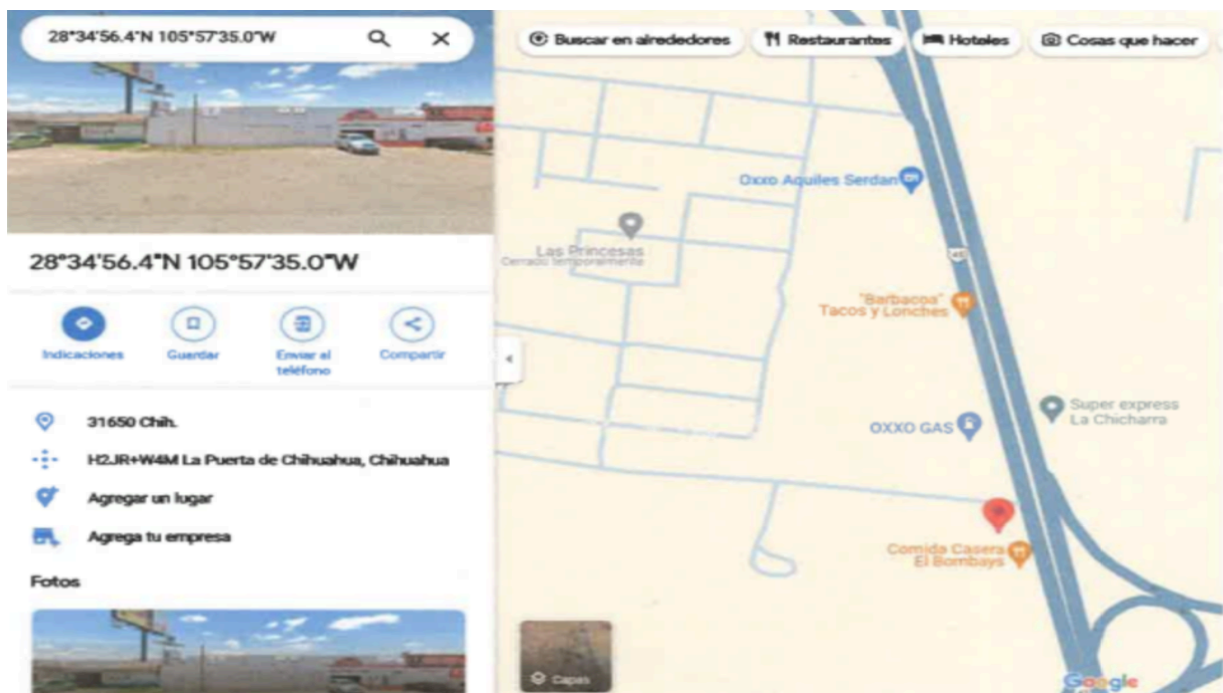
28°34'56.4"N 105°57'35.0"W

28°34'56.4"N 105°57'35.0"W

Indicaciones
Guardar
Enviar al teléfono
Compartir

31650 Chih.

H2JR+W4M La Puerta de Chihuahua, Chihuahua

Agregar un lugar

Agrega tu empresa

Fotos

Buscar en alrededores
Restaurantes
Hoteles
Cosas que hacer

Oxxo Aquiles Serdan

Las Princesas
Cerrado temporalmente

45

"Barbacoa" Tacos y Lonches

Super express La Chicharra

OXXO GAS

Comida Casera El Bombays

Capas

Google